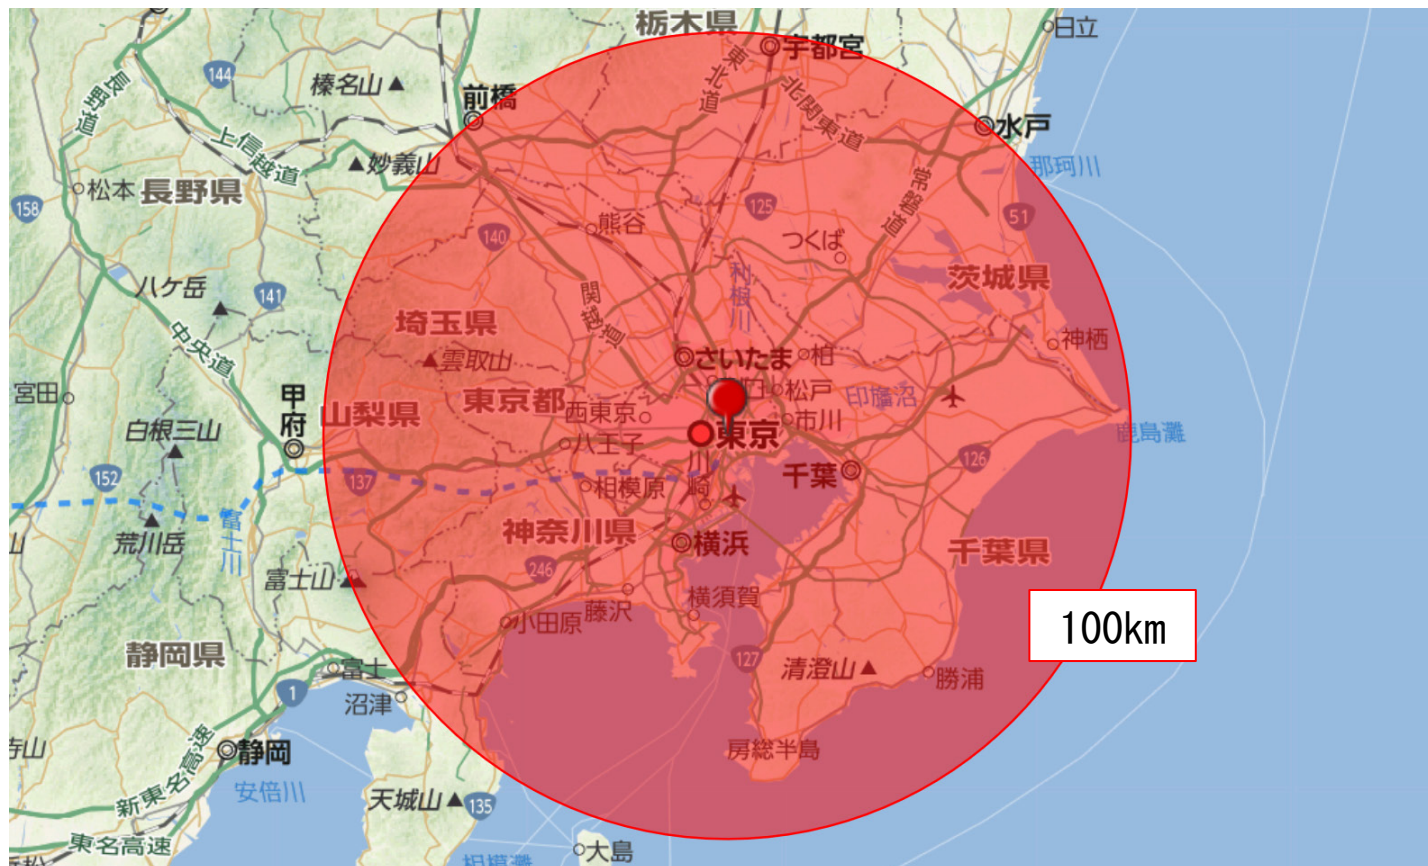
栃木県
日立
宇都宮
東北道
北関東道
144
榛名山
前橋
水戸
長野道
上信越道
妙義山
那珂川
常磐道
松本
長野県
158
125
51
熊谷
140
つくば
八ケ岳
141
利根川
茨城県
関越道
埼玉県
中央道
神栖
雲取山
さいたま
柏
宮田
甲府
東京都
松戸
印旛沼
山梨県
西東京
市川
白根三山
鹿島灘
東京
八王子
千葉
152
137
126
相模原
川崎
富士川
荒川岳
神奈川県
千葉県
横浜
246
富士山
横須賀
藤沢
100km
小田原
静岡県
清澄山
勝浦
127
富士
1
沼津
東名高速
静岡
房総半島
安倍川
新東名高速
天城山
135
東名高速
大島
相模灘